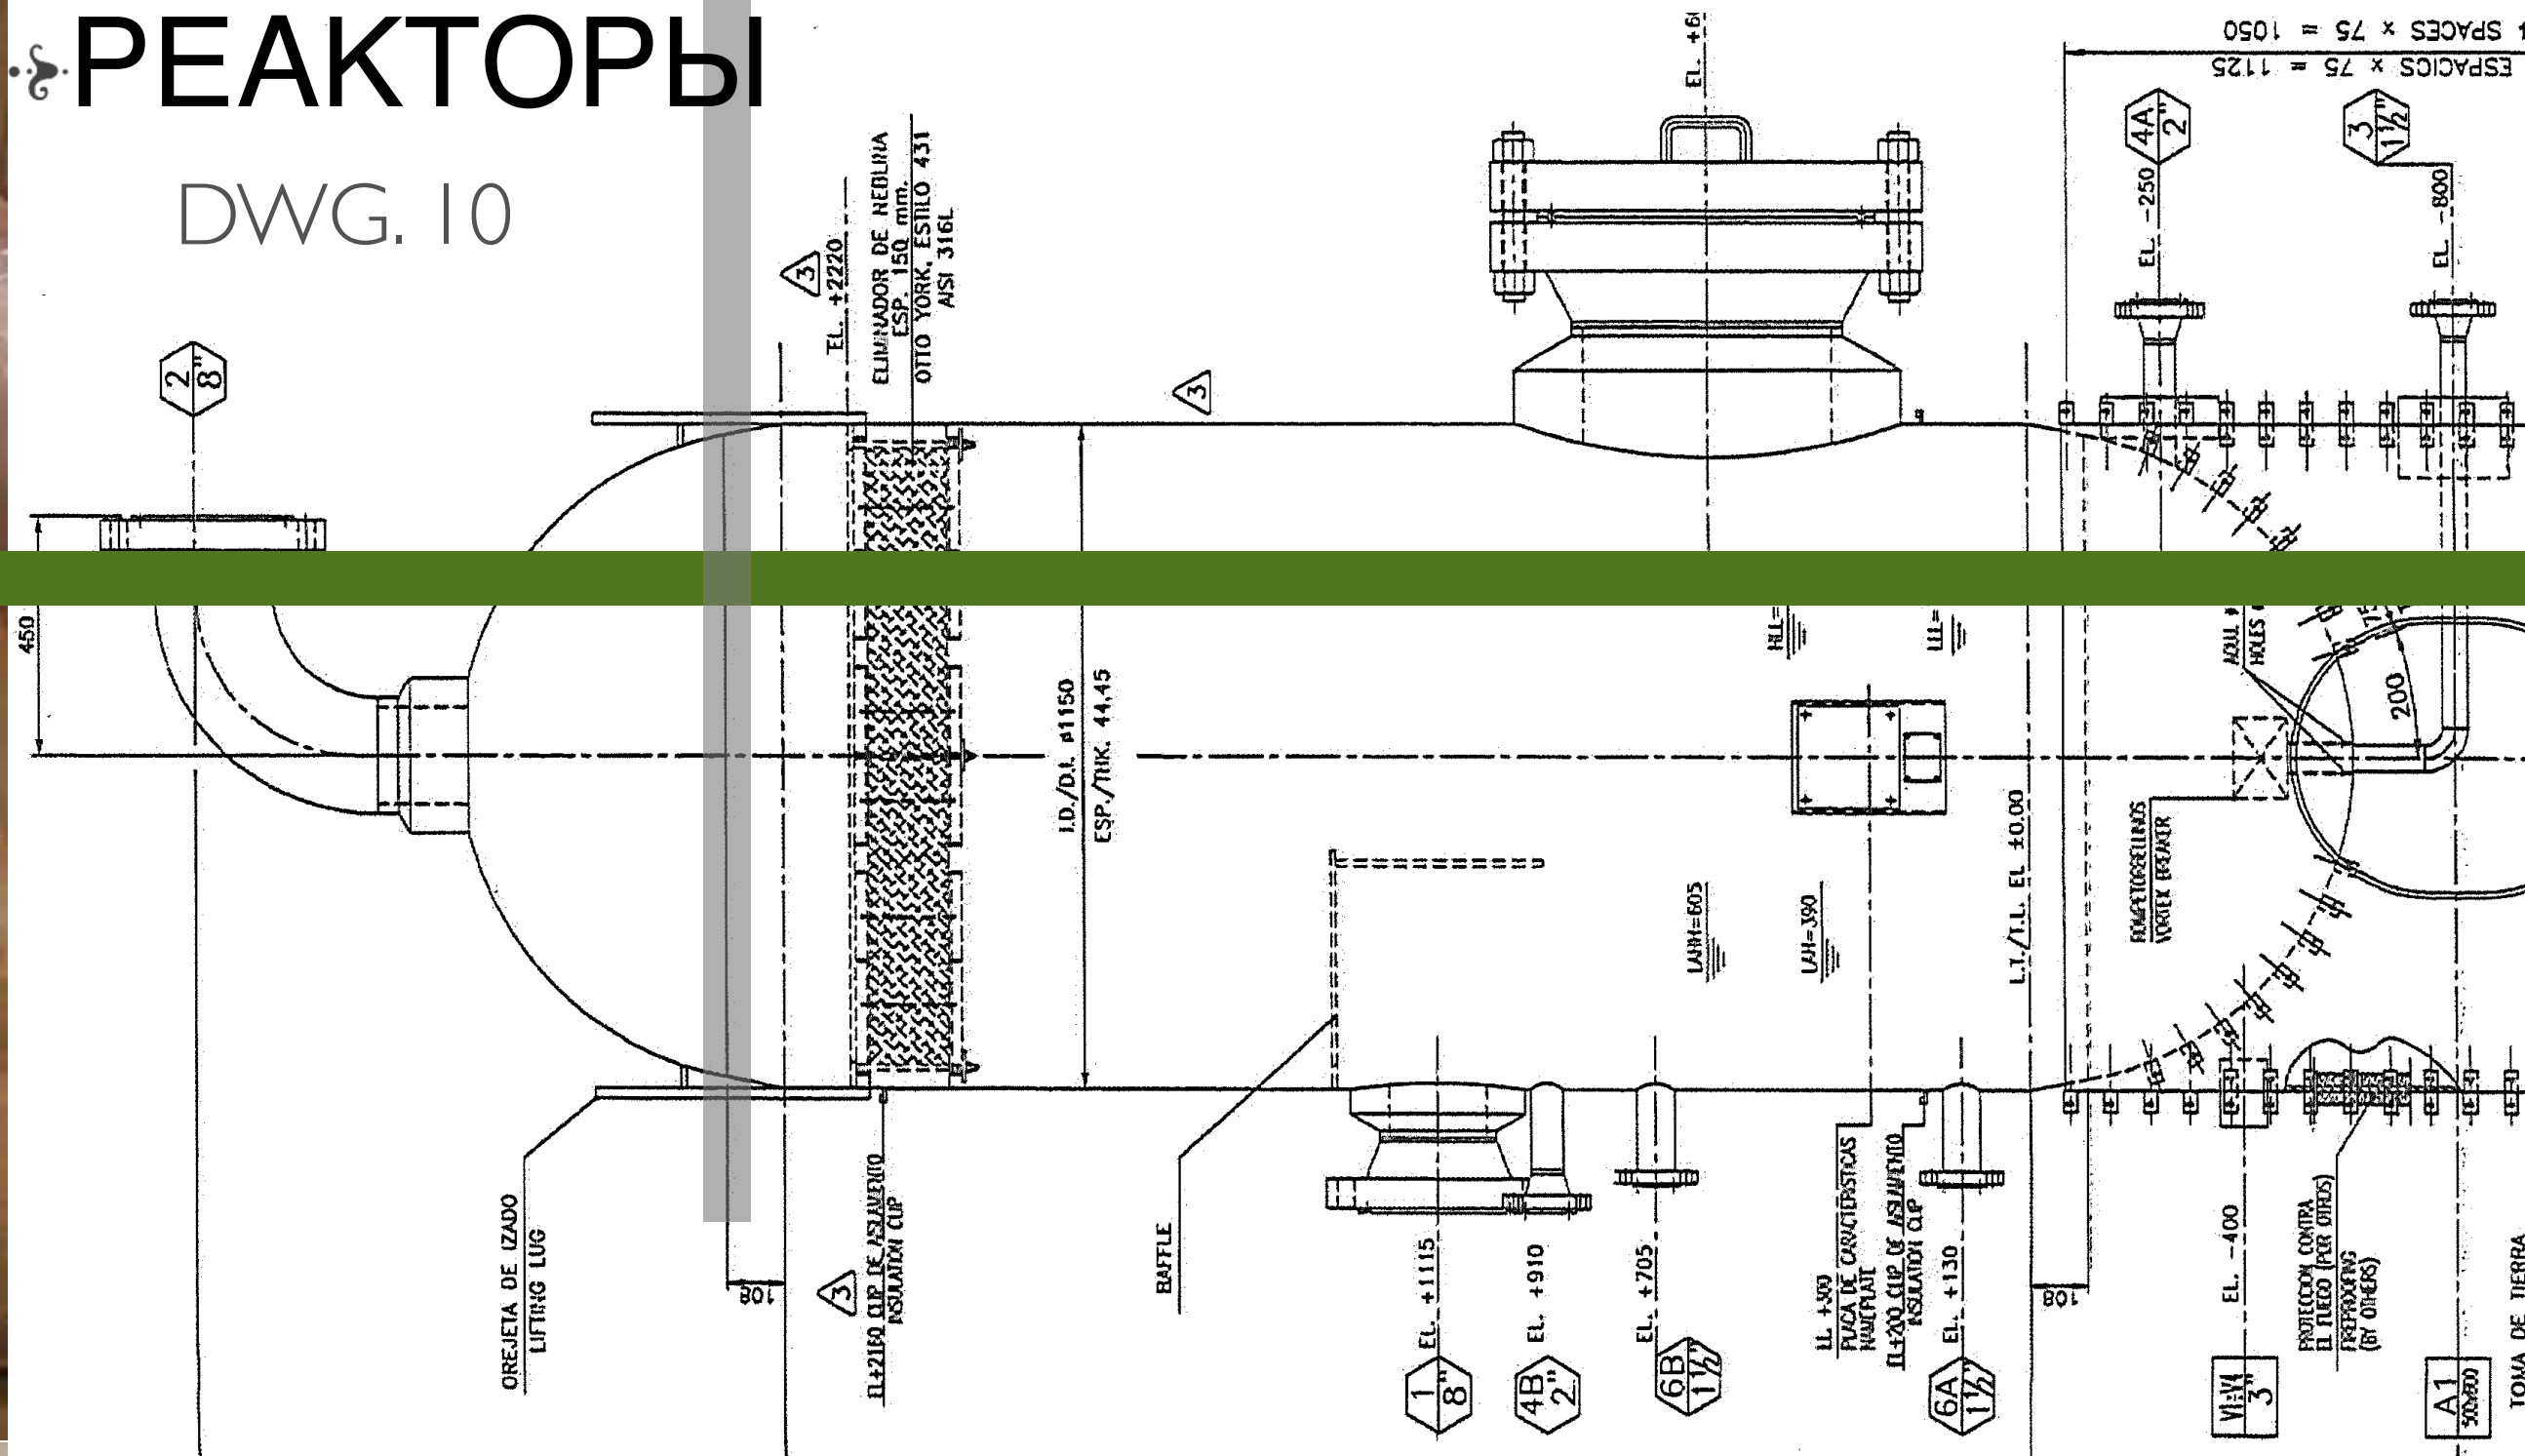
РЕАКТОРЫ

DWG. 10

EL. +2220

ELIMINADOR DE NEBLINA
ESP. 150 mm.
OTTO YORK, ESTILO 431
AISI 316L

3

2
8"

3

EL. +6

1 SPACES x 75 = 1050
ESPACIOS x 75 = 1125

4A
2"

3
1½"

EL. -250

EL. -800

450

I.D./D.I. ø1150
ESP./THK. 44,45

HLL=

LLL=

AGUJ.
HOLES

200

ROMPETORBELLINOS
VORTEX BREAKER

L.T./T.L. EL. ±0.00

LAH=605

LAH=390

OREJETA DE IZADO
LIFTING LUG

108

3

EL+2160 CLIP DE AISLAMIENTO
INSULATION CLIP

BAFFLE

EL. +1115

1
8"

EL. +910

4B
2"

EL. +705

6B
1½"

EL. +500
PLACA DE CARACTERISTICAS
NAMEPLATE

EL+200 CLIP DE AISLAMIENTO
INSULATION CLIP

EL. +130

6A
1½"

108

EL. -400

V1-V4
3"

PROTECCION CONTRA
EL FUEGO (POR OTROS)
FIREPROOFING
(BY OTHERS)

A1
500x800

TOMA DE TIERRA